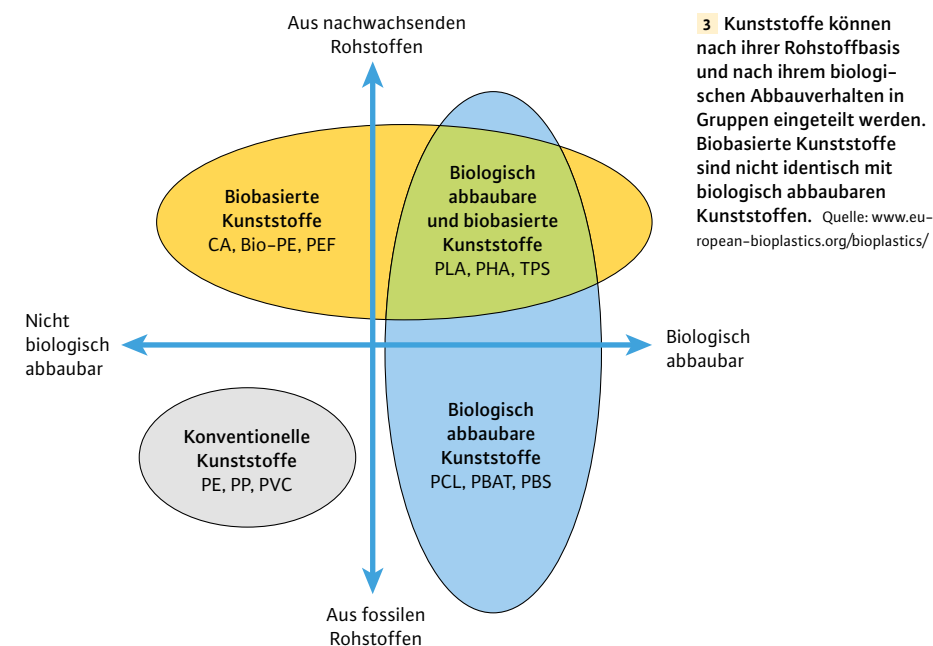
Aus nachwachsenden Rohstoffen

Biobasierte Kunststoffe
CA, Bio-PE, PEF

Biologisch abbaubare und biobasierte Kunststoffe
PLA, PHA, TPS

Nicht biologisch abbaubar

Biologisch abbaubar

Konventionelle Kunststoffe
PE, PP, PVC

Biologisch abbaubare Kunststoffe
PCL, PBAT, PBS

Aus fossilen Rohstoffen

3 Kunststoffe können nach ihrer Rohstoffbasis und nach ihrem biologischen Abbauverhalten in Gruppen eingeteilt werden. Biobasierte Kunststoffe sind nicht identisch mit biologisch abbaubaren Kunststoffen. Quelle: www.european-bioplastics.org/bioplastics/